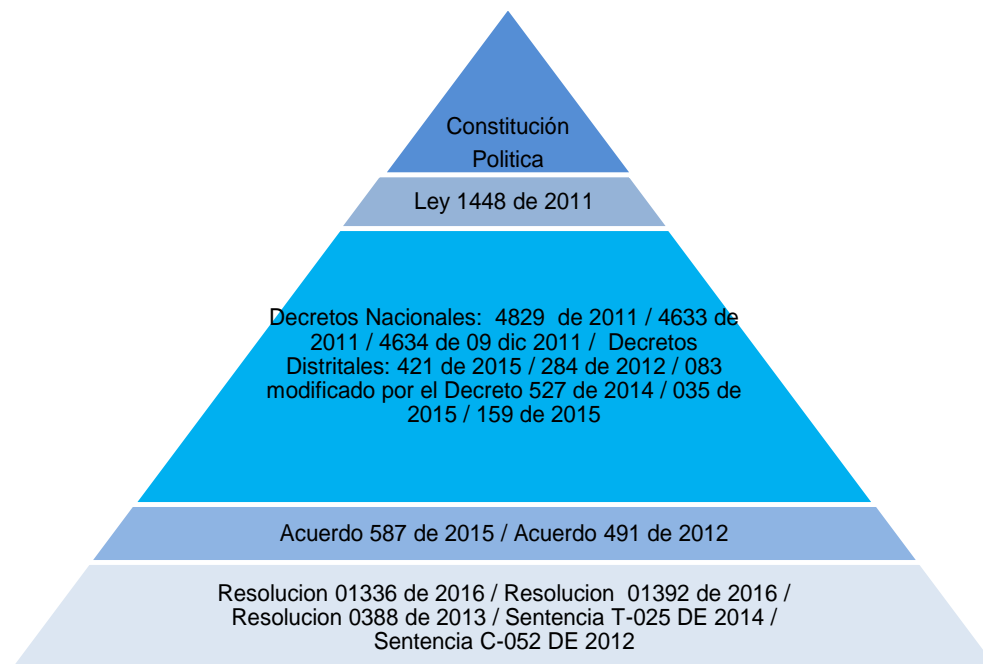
Constitución Politica

Ley 1448 de 2011

Decretos Nacionales: 4829 de 2011 / 4633 de 2011 / 4634 de 09 dic 2011 / Decretos Distritales: 421 de 2015 / 284 de 2012 / 083 modificado por el Decreto 527 de 2014 / 035 de 2015 / 159 de 2015

Acuerdo 587 de 2015 / Acuerdo 491 de 2012

Resolucion 01336 de 2016 / Resolucion 01392 de 2016 / Resolucion 0388 de 2013 / Sentencia T-025 DE 2014 / Sentencia C-052 DE 2012